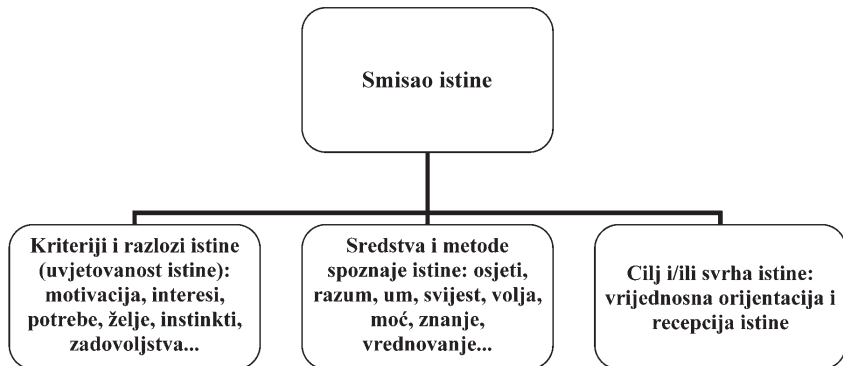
Smisao istine

Kriteriji i razlozi istine (uvjetovanost istine): motivacija, interesi, potrebe, želje, instinkti, zadovoljstva...

Sredstva i metode spoznaje istine: osjeti, razum, um, svijest, volja, moć, znanje, vrednovanje...

Cilj i/ili svrha istine: vrijednosna orijentacija i recepcija istine